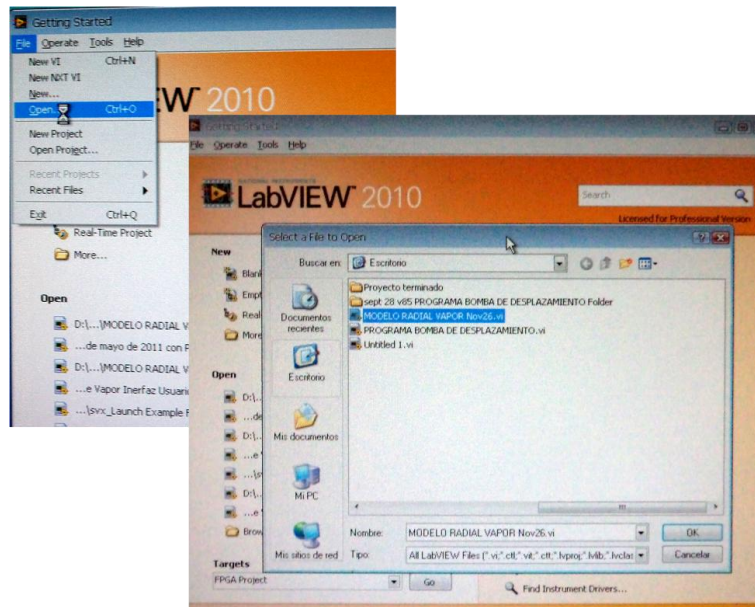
Getting Started
File Operate Tools Help
New VI Ctrl+N
New NXT VI
New...
Open... Ctrl+O
New Project
Open Project...
Recent Projects
Recent Files
Exit Ctrl+Q
VIEW 2010
Real-Time Project
More...
Open
D:\...\MODELO RADIAL V
...de mayo de 2011 con P
D:\...\MODELO RADIAL V
...e Vapor Inerfaz Usuari
...\svx_Launch Example F

Getting Started
File Operate Tools Help
NATIONAL INSTRUMENTS
LabVIEW 2010
Search
Licensed for Professional Version
New
Blan
Empt
Rea
More
Open
D:\
...de
D:\
...e
...\s
D:\
...e
Brow
Targets
FPGA Project
Go
Find Instrument Drivers...

Select a File to Open
Buscar en: Escritorio
Documentos recientes
Escritorio
Mis documentos
Mi PC
Mis sitios de red
Proyecto terminado
sept 28 v85 PROGRAMA BOMBA DE DESPLAZAMIENTO Folder
MODELO RADIAL VAPOR Nov26.vi
PROGRAMA BOMBA DE DESPLAZAMIENTO.vi
Untitled 1.vi
Nombre: MODELO RADIAL VAPOR Nov26.vi
Tipo: All LabVIEW Files (*.vi;*.ctl;*.vit;*.ctt;*.lvproj;*.lvlib;*.lvclas
OK
Cancelar